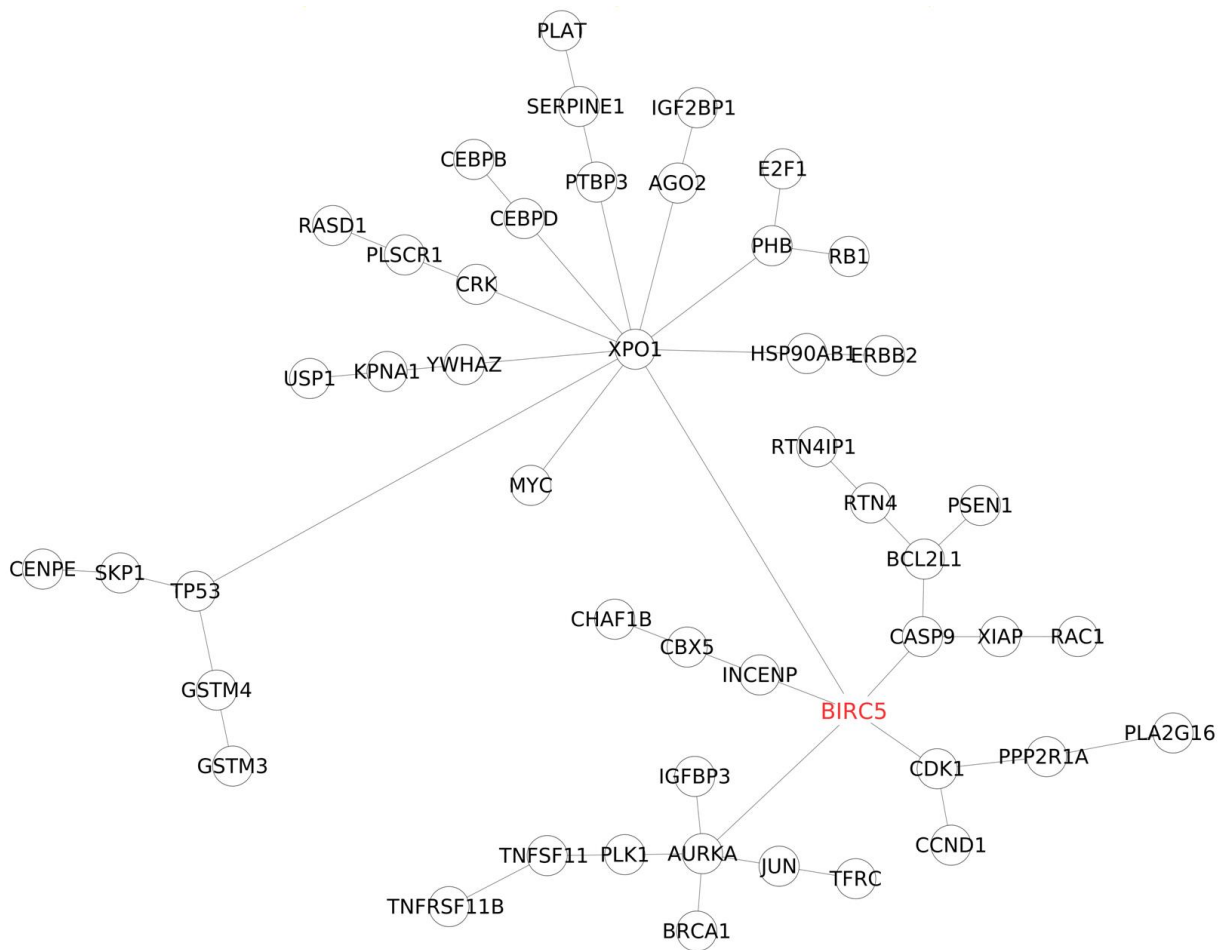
PLAT
SERPINE1
IGF2BP1
CEBPB
PTBP3
AGO2
E2F1
RASD1
CEBPD
PLSCR1
PHB
RB1
CRK
XPO1
HSP90AB1
ERBB2
USP1
KPNA1
YWHAZ
RTN4IP1
MYC
RTN4
PSEN1
CENPE
SKP1
TP53
BCL2L1
CHAF1B
CASP9
XIAP
RAC1
CBX5
INCENP
GSTM4
BIRC5
PLA2G16
PPP2R1A
GSTM3
CDK1
IGFBP3
CCND1
TNFSF11
PLK1
AURKA
JUN
TFRC
TNFRSF11B
BRCA1